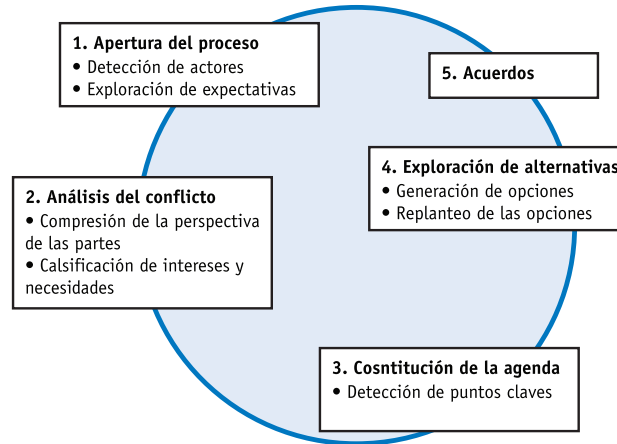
1. Apertura del proceso
• Detección de actores
• Exploración de expectativas

5. Acuerdos

2. Análisis del conflicto
• Compresión de la perspectiva de las partes
• Calsificación de intereses y necesidades

4. Exploración de alternativas
• Generación de opciones
• Replanteo de las opciones

3. Cosntitución de la agenda
• Detección de puntos claves